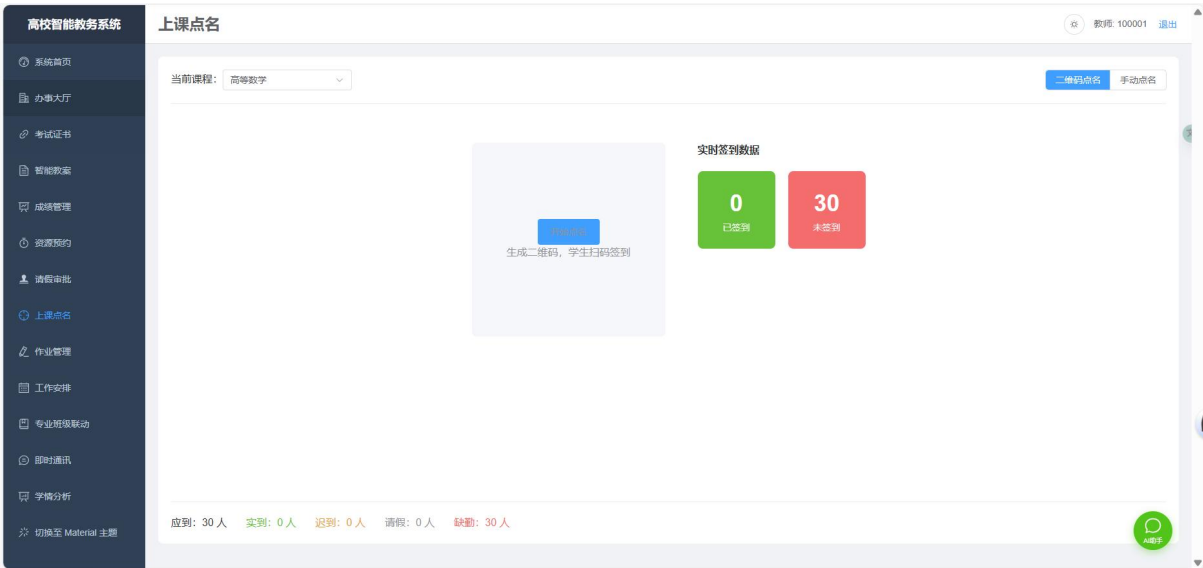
高校智能教务系统

系统首页
办事大厅
考试证书
智能教案
成绩管理
资源预约
请假审批
上课点名
作业管理
工作安排
专业班级联动
即时通讯
学情分析
切换至 Material 主题

上课点名

教师: 100001 退出

当前课程: 高等数学

二维码点名 手动点名

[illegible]

生成二维码，学生扫码签到

实时签到数据

0
已签到

30
未签到

应到: 30 人 实到: 0 人 迟到: 0 人 请假: 0 人 缺勤: 30 人

AI助手